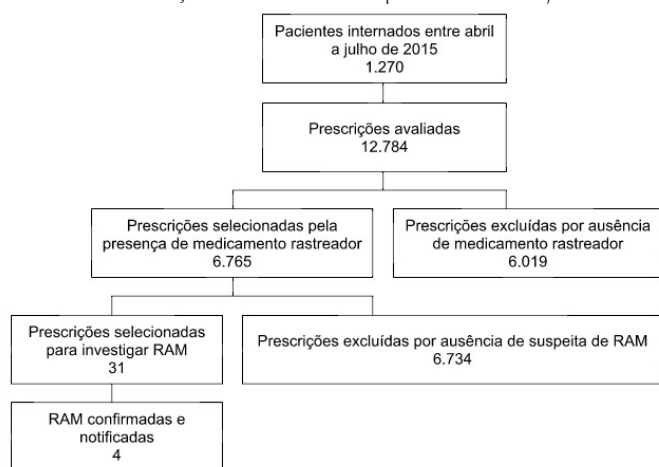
Pacientes internados entre abril a julho de 2015
1.270

Prescrições avaliadas
12.784

Prescrições selecionadas pela presença de medicamento rastreador
6.765

Prescrições excluídas por ausência de medicamento rastreador
6.019

Prescrições selecionadas para investigar RAM
31

Prescrições excluídas por ausência de suspeita de RAM
6.734

RAM confirmadas e notificadas
4